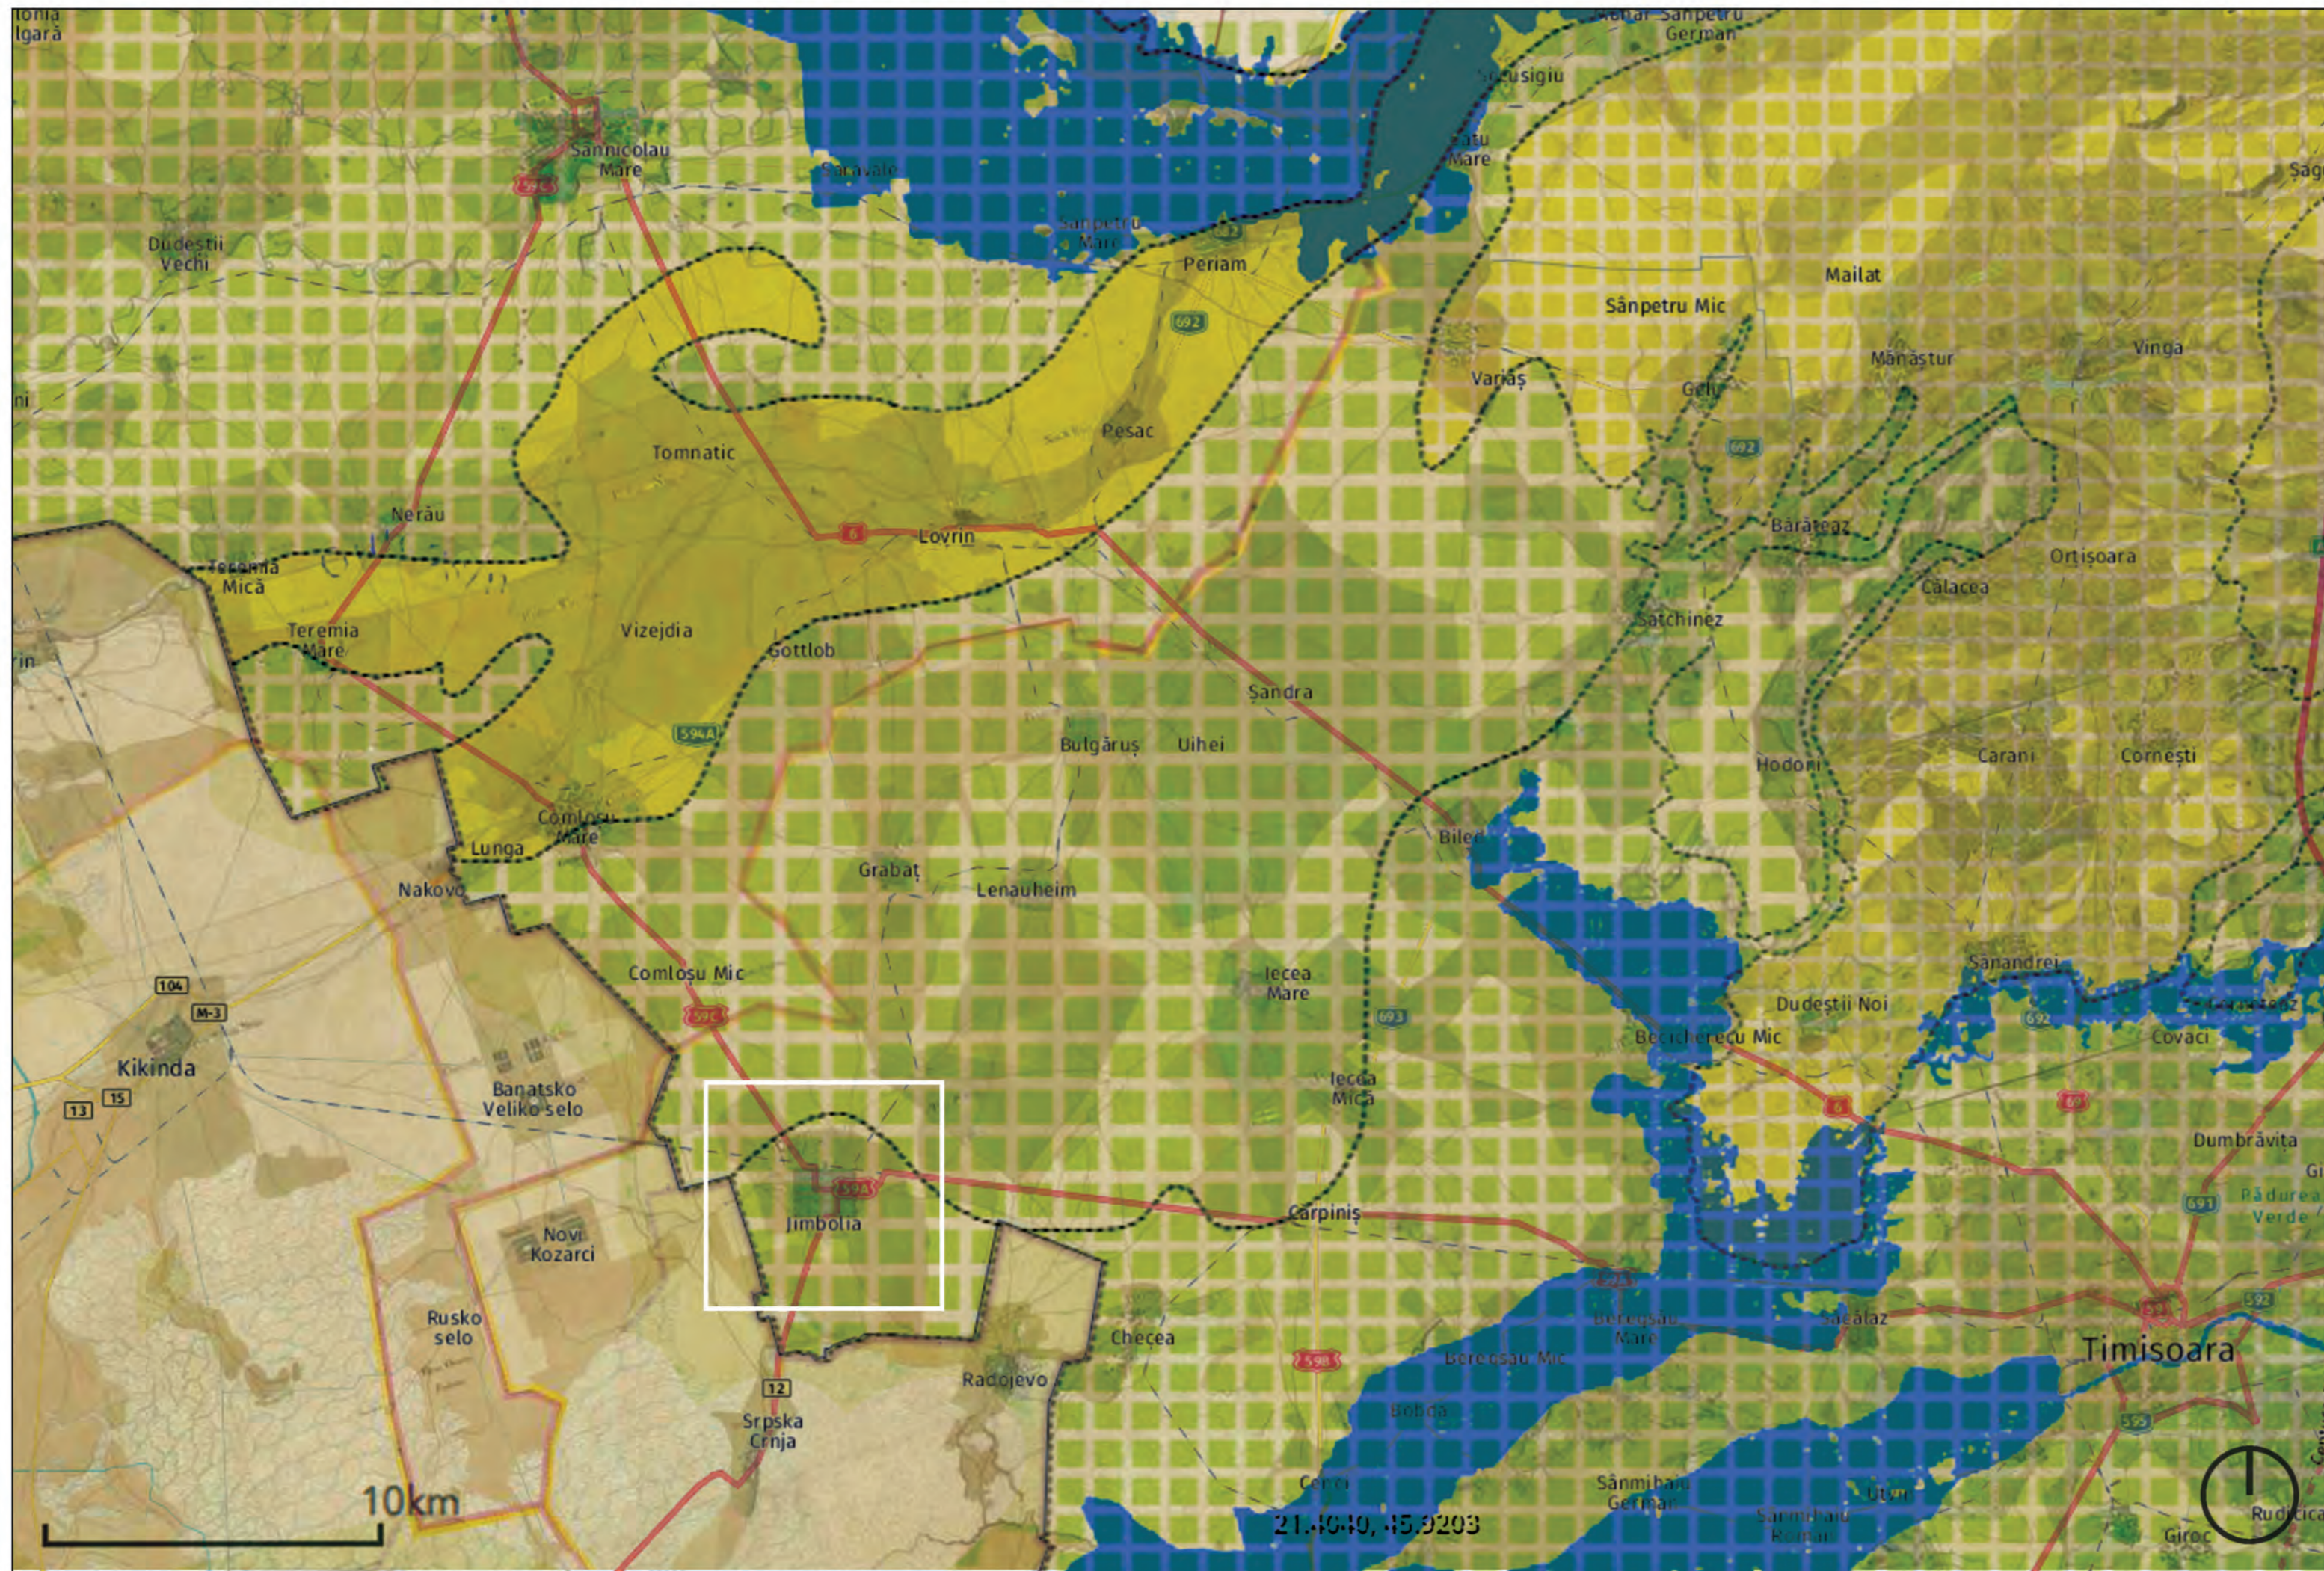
Ionia
lgară
Sânnicolau Mare
596
Saravale
Sânpetru Mare
Periam
Sânpetru German
Săcălăz
Satu Mare
Sag
Dudeştii Vechi
692
Mailat
Sânpetru Mic
Variaş
Mănăstur
Vinga
Gelu
Pesac
Tomnatic
692
Nerău
6
Lovrin
Bărăteaz
Teremia Mică
Ortişoara
Calacea
Teremia Mare
Vizejdia
Gottlob
Satchinez
Sandra
594A
Bulgăruş
Uihei
Hodoni
Carani
Corneşti
Comloşu Mare
Lunga
Biled
Grabaţ
Lenauheim
Nakovo
Sânandrei
104
Comloşu Mic
Iecea Mare
Dudeştii Noi
M-3
693
692
Becicherecu Mic
Covaci
Kikinda
59C
6
15
13
Banatsko Veliko selo
Iecea Mică
Dumbrăvita
Gi
69
59A
Jimbolia
Cărpiniş
691
Pădurea Verde
Novi Kozarci
Rusko selo
Săcălaz
Beregsău Mare
Checea
Timişoara
Beregsău Mic
598
12
Radojevo
592
Bobda
Srpska Crnja
10km
Cenei
Sânmihaiu German
Utvin
Sânmihaiu Român
21.4040, 45.9203
Giroc
Ruditica